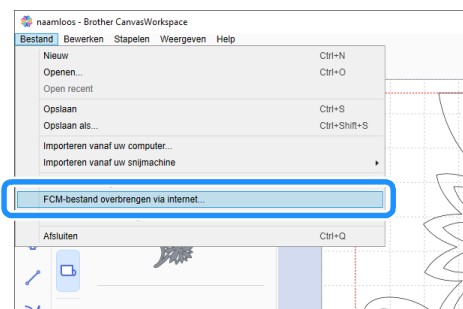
naamloos - Brother CanvasWorkspace

Bestand Bewerken Stapelen Weergeven Help

Nieuw Ctrl+N
Openen... Ctrl+O
Open recent
Opslaan Ctrl+S
Opslaan als... Ctrl+Shift+S
Importeren vanaf uw computer...
Importeren vanaf uw snijmachine
FCM-bestand overbrengen via internet...
Afsluiten Ctrl+Q